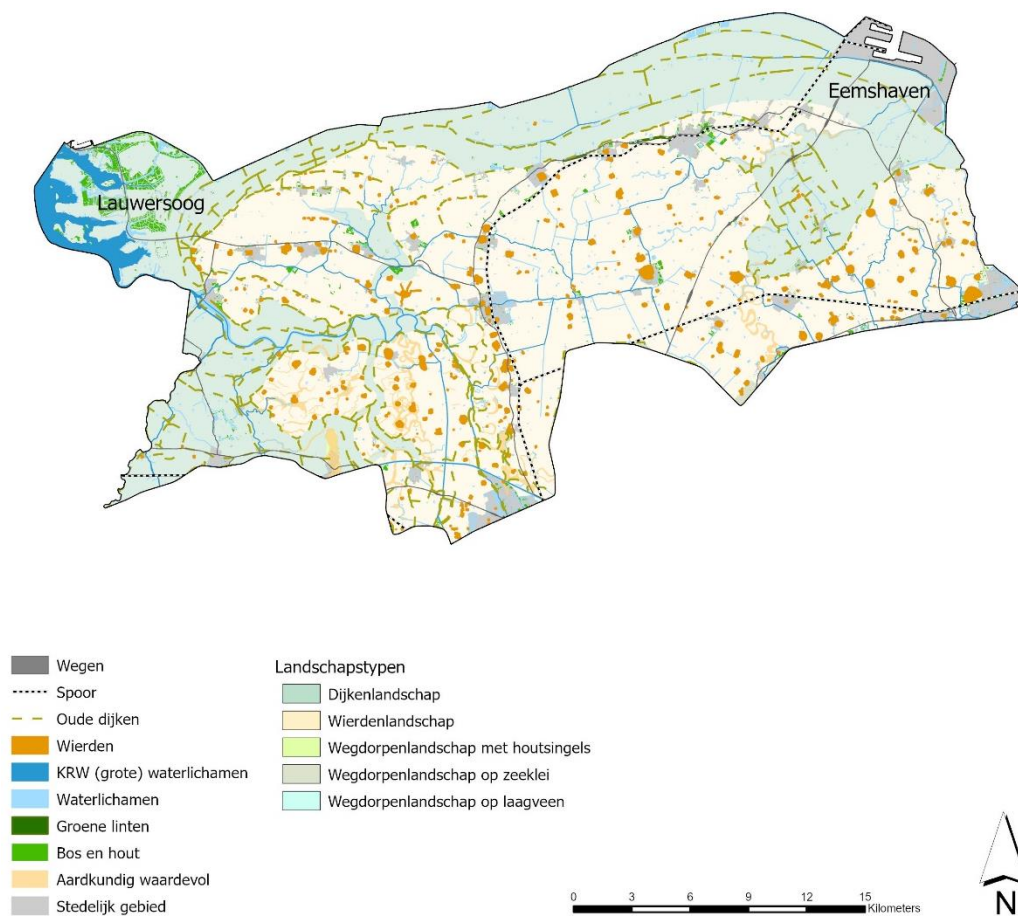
Eemshaven

Lauwersoog

Wegen
Spoor
Oude dijken
Wierden
KRW (grote) waterlichamen
Waterlichamen
Groene linten
Bos en hout
Aardkundig waardevol
Stedelijk gebied

Landschapstypen
Dijkenlandschap
Wierdenlandschap
Wegdorpenlandschap met houtsingels
Wegdorpenlandschap op zeeklei
Wegdorpenlandschap op laagveen

0 3 6 9 12 15 Kilometers

N